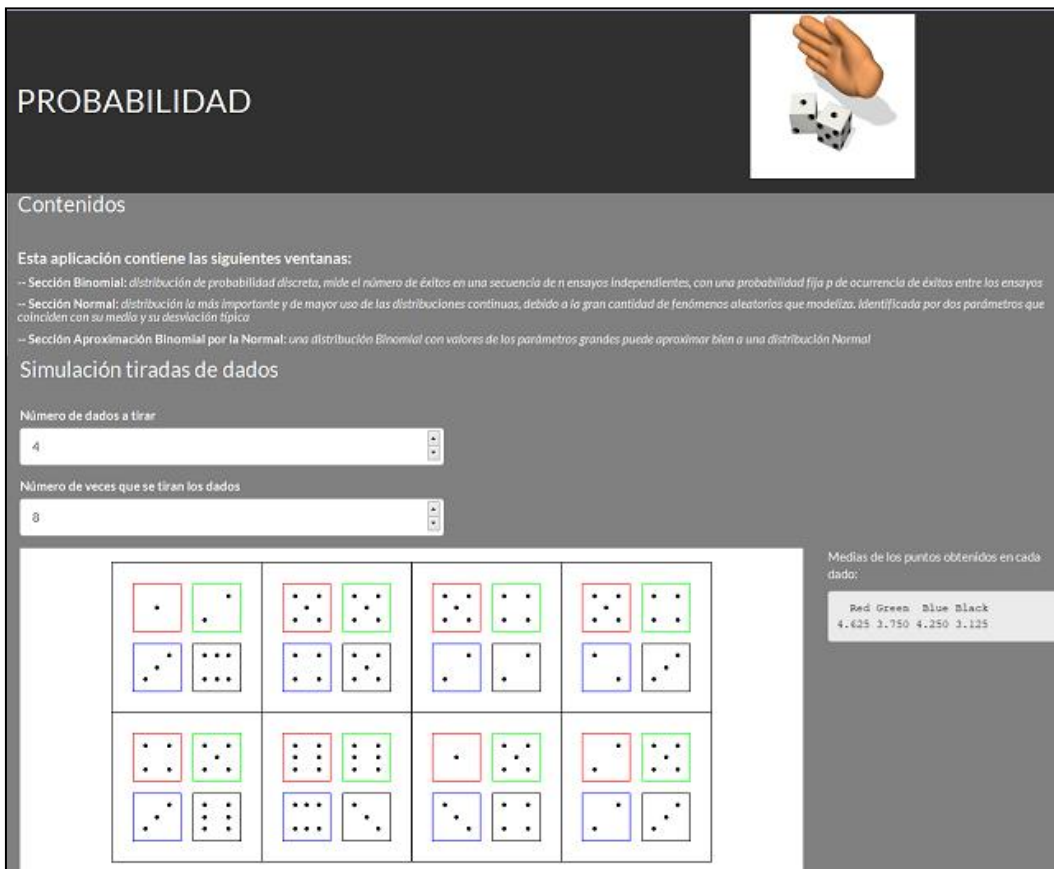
PROBABILIDAD

Contenidos

Esta aplicación contiene las siguientes ventanas:

-- Sección Binomial: distribución de probabilidad discreta, mide el número de éxitos en una secuencia de n ensayos independientes, con una probabilidad fija p de ocurrencia de éxitos entre los ensayos

-- Sección Normal: distribución la más importante y de mayor uso de las distribuciones continuas, debido a la gran cantidad de fenómenos aleatorios que modeliza. Identificada por dos parámetros que coinciden con su media y su desviación típica

-- Sección Aproximación Binomial por la Normal: una distribución Binomial con valores de los parámetros grandes puede aproximar bien a una distribución Normal

Simulación tiradas de dados

Número de dados a tirar

4

Número de veces que se tiran los dados

8

Medias de los puntos obtenidos en cada dado:

| Red | Green | Blue | Black |
|---|---|---|---|
| 4.625 | 3.750 | 4.250 | 3.125 |